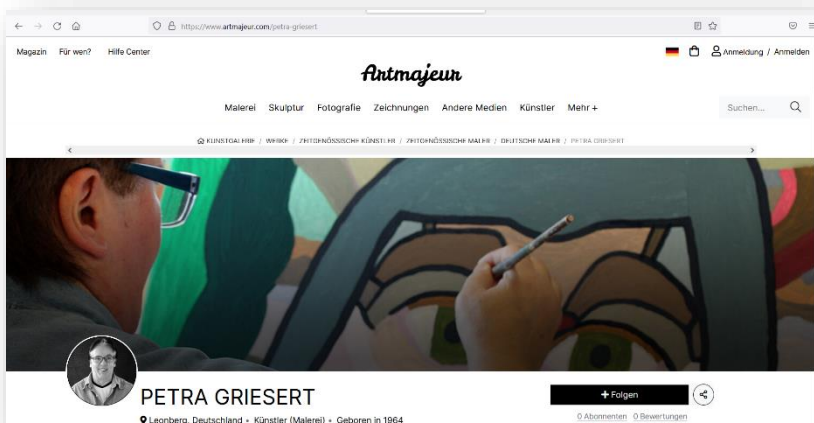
https://www.artmajeur.com/petra-griesert

Magazin Für wen? Hilfe Center

Anmeldung / Anmelden

Artmajeur

Malerei Skulptur Fotografie Zeichnungen Andere Medien Künstler Mehr +

Suchen...

KUNSTGALERIE / WERKE / ZEITGENÖSSISCHE KÜNSTLER / ZEITGENÖSSISCHE MALER / DEUTSCHE MALER / PETRA GRIESERT

PETRA GRIESERT

Leonberg, Deutschland • Künstler (Malerei) • Geboren in 1964

+ Folgen

0 Abonnenten 0 Bewertungen